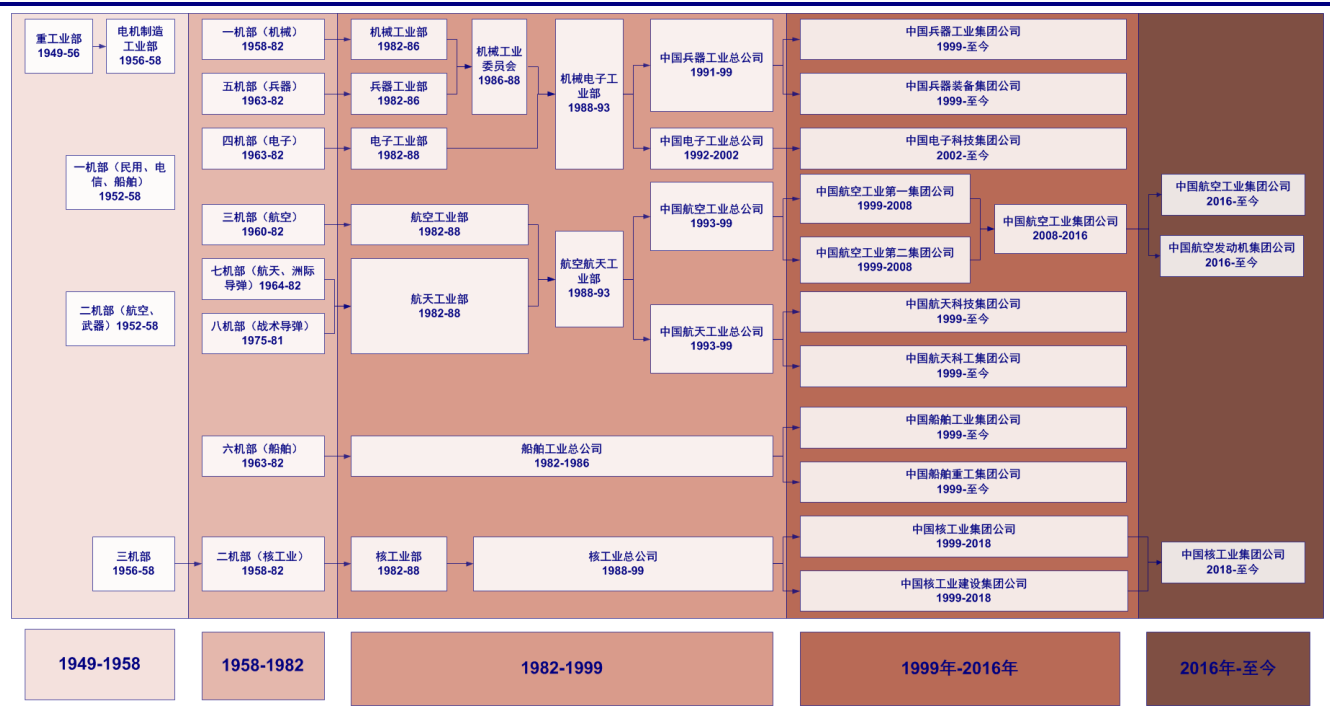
重工业部
1949-56

电机制造工业部
1956-58

一机部（民用、电信、船舶）
1952-58

二机部（航空、武器）1952-58

三机部
1956-58

一机部（机械）
1958-82

五机部（兵器）
1963-82

四机部（电子）
1963-82

三机部（航空）
1960-82

七机部（航天、洲际导弹）1964-82

八机部（战术导弹）
1975-81

六机部（船舶）
1963-82

二机部（核工业）
1958-82

机械工业部
1982-86

兵器工业部
1982-86

电子工业部
1982-88

机械工业委员会
1986-88

机械电子工业部
1988-93

航空工业部
1982-88

航天工业部
1982-88

航空航天工业部
1988-93

船舶工业总公司
1982-1986

核工业部
1982-88

核工业总公司
1988-99

中国兵器工业总公司
1991-99

中国电子工业总公司
1992-2002

中国航空工业总公司
1993-99

中国航天工业总公司
1993-99

中国兵器工业集团公司
1999-至今

中国兵器装备集团公司
1999-至今

中国电子科技集团公司
2002-至今

中国航空工业第一集团公司
1999-2008

中国航空工业第二集团公司
1999-2008

中国航空工业集团公司
2008-2016

中国航天科技集团公司
1999-至今

中国航天科工集团公司
1999-至今

中国船舶工业集团公司
1999-至今

中国船舶重工集团公司
1999-至今

中国核工业集团公司
1999-2018

中国核工业建设集团公司
1999-2018

中国航空工业集团公司
2016-至今

中国航空发动机集团公司
2016-至今

中国核工业集团公司
2018-至今

1949-1958

1958-1982

1982-1999

1999年-2016年

2016年-至今